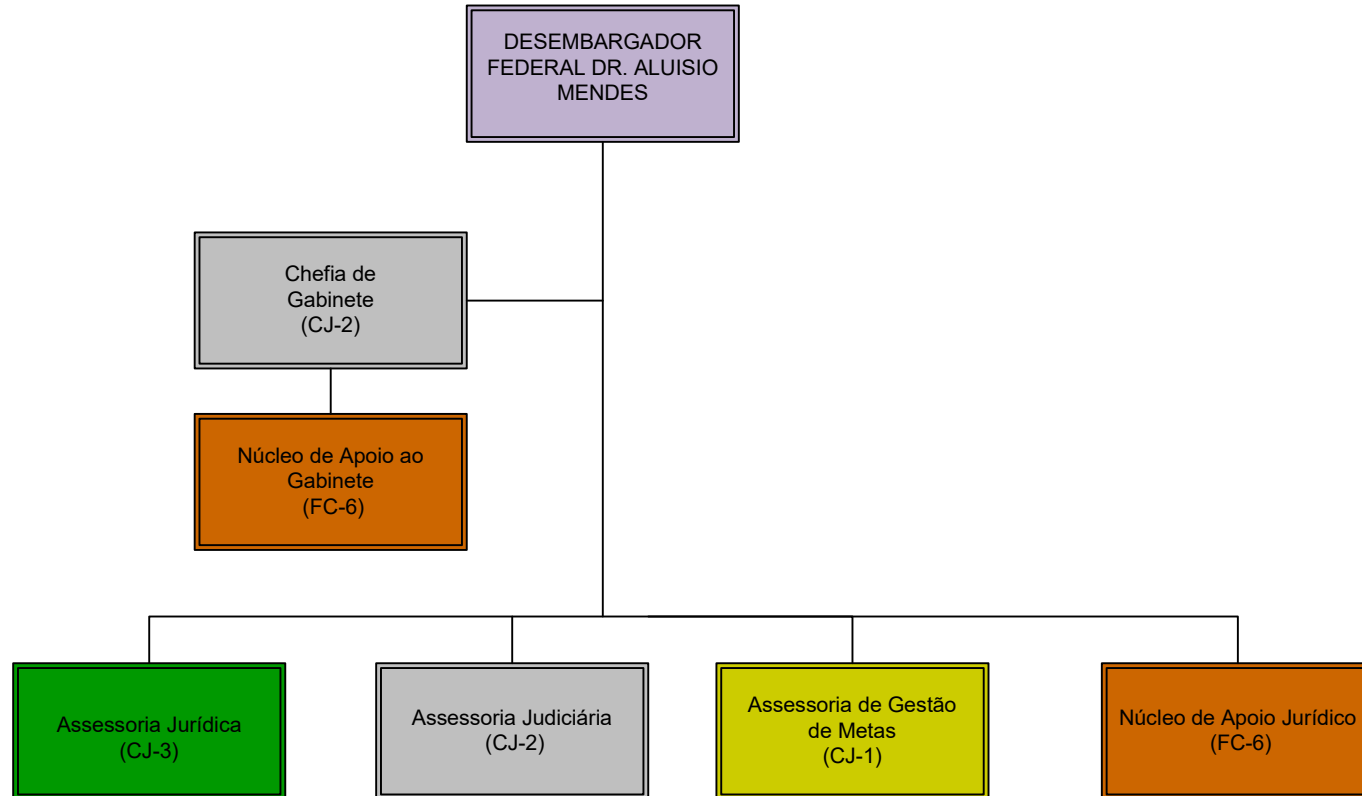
DESEMBARGADOR FEDERAL DR. ALUISIO MENDES

Chefia de Gabinete
(CJ-2)

Núcleo de Apoio ao Gabinete
(FC-6)

Assessoria Jurídica
(CJ-3)

Assessoria Judiciária
(CJ-2)

Assessoria de Gestão de Metas
(CJ-1)

Núcleo de Apoio Jurídico
(FC-6)